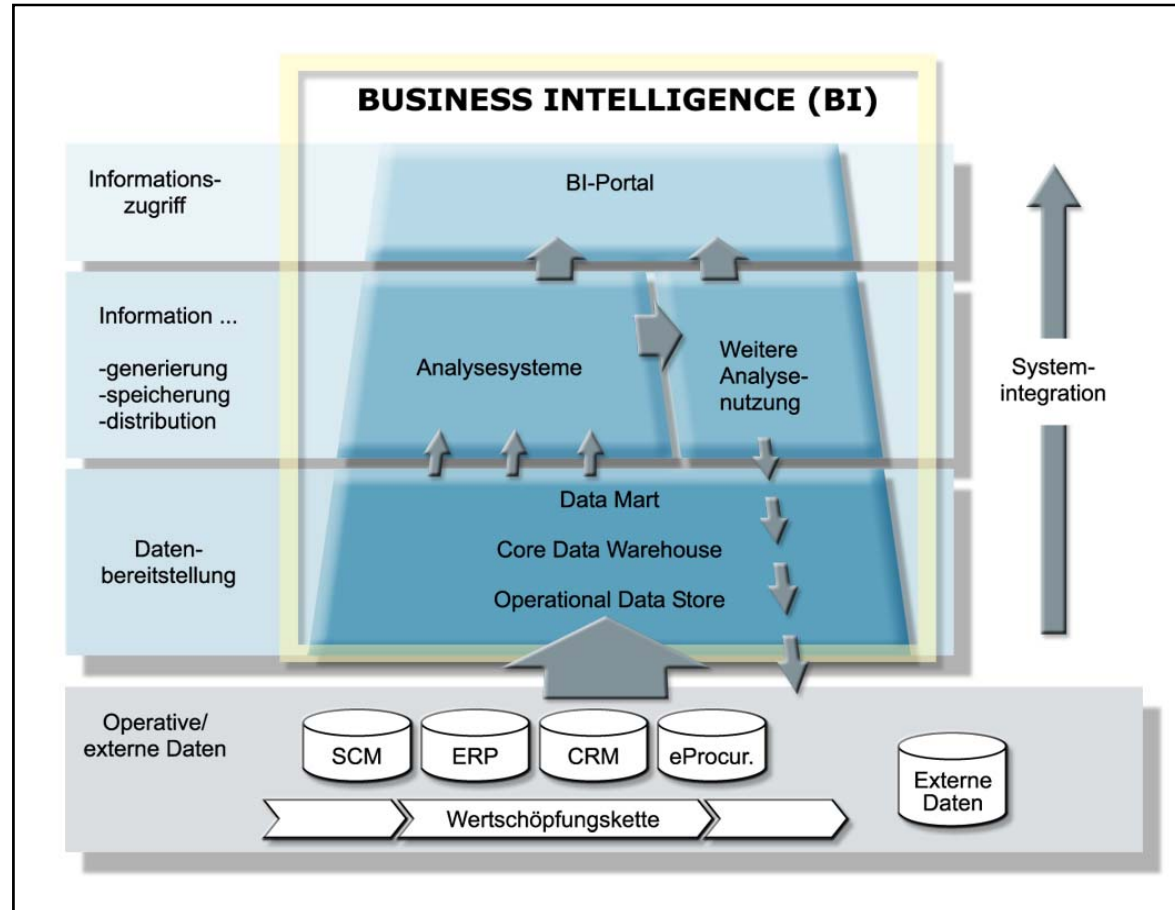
BUSINESS INTELLIGENCE (BI)

Informationszugriff

BI-Portal

Information ...

-generierung
-speicherung
-distribution

Analysesysteme

Weitere Analysenutzung

Systemintegration

Datenbereitstellung

Data Mart

Core Data Warehouse

Operational Data Store

Operative/ externe Daten

SCM

ERP

CRM

eProcur.

Externe Daten

Wertschöpfungskette